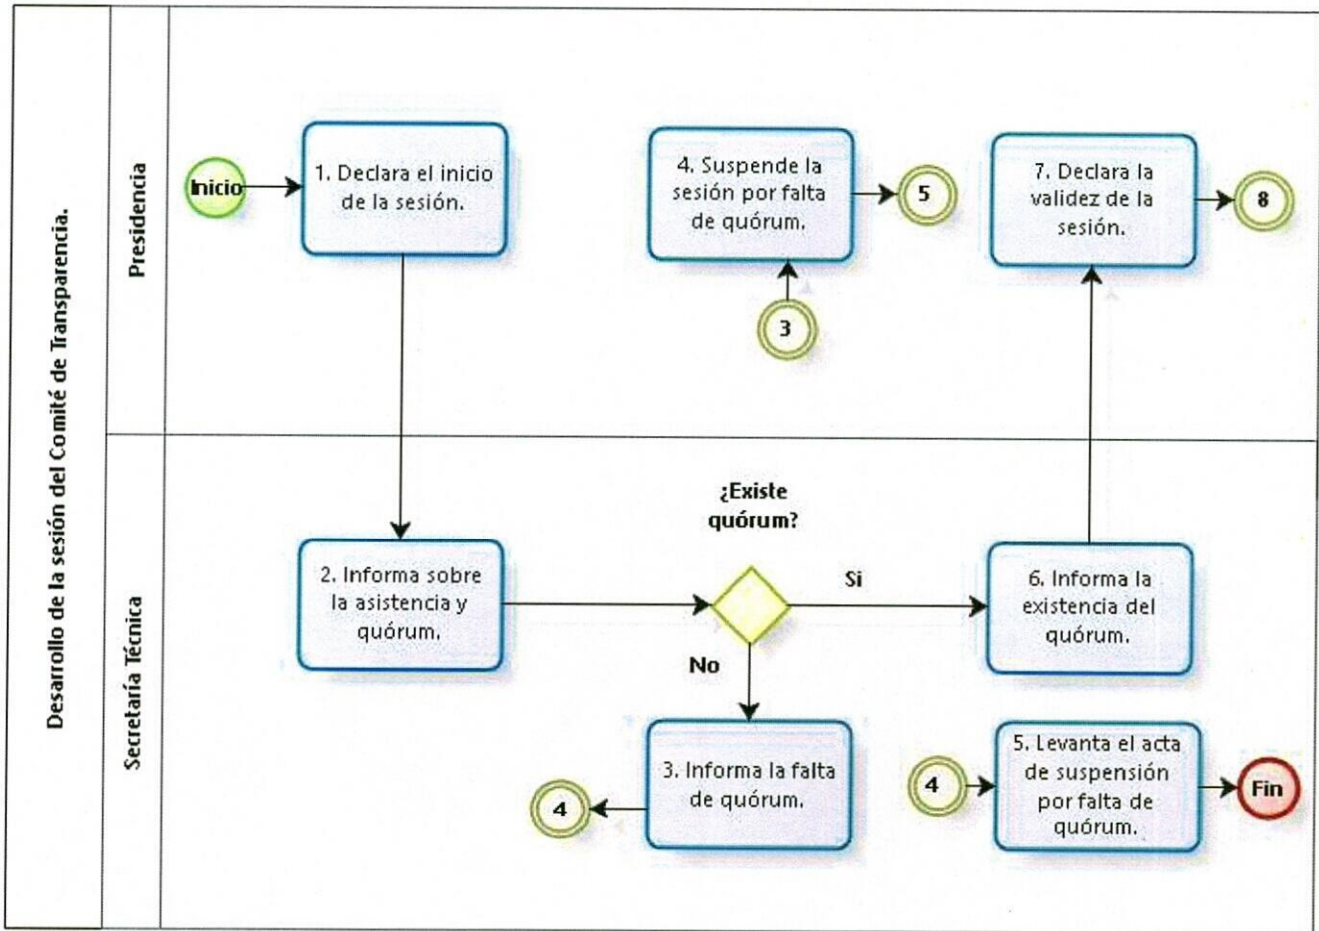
Desarrollo de la sesión del Comité de Transparencia.

Presidencia

Inicio

1. Declara el inicio de la sesión.

4. Suspende la sesión por falta de quórum.

5

3

7. Declara la validez de la sesión.

8

Secretaría Técnica

2. Informa sobre la asistencia y quórum.

¿Existe quórum?

Si

No

6. Informa la existencia del quórum.

3. Informa la falta de quórum.

4

4

5. Levanta el acta de suspensión por falta de quórum.

Fin